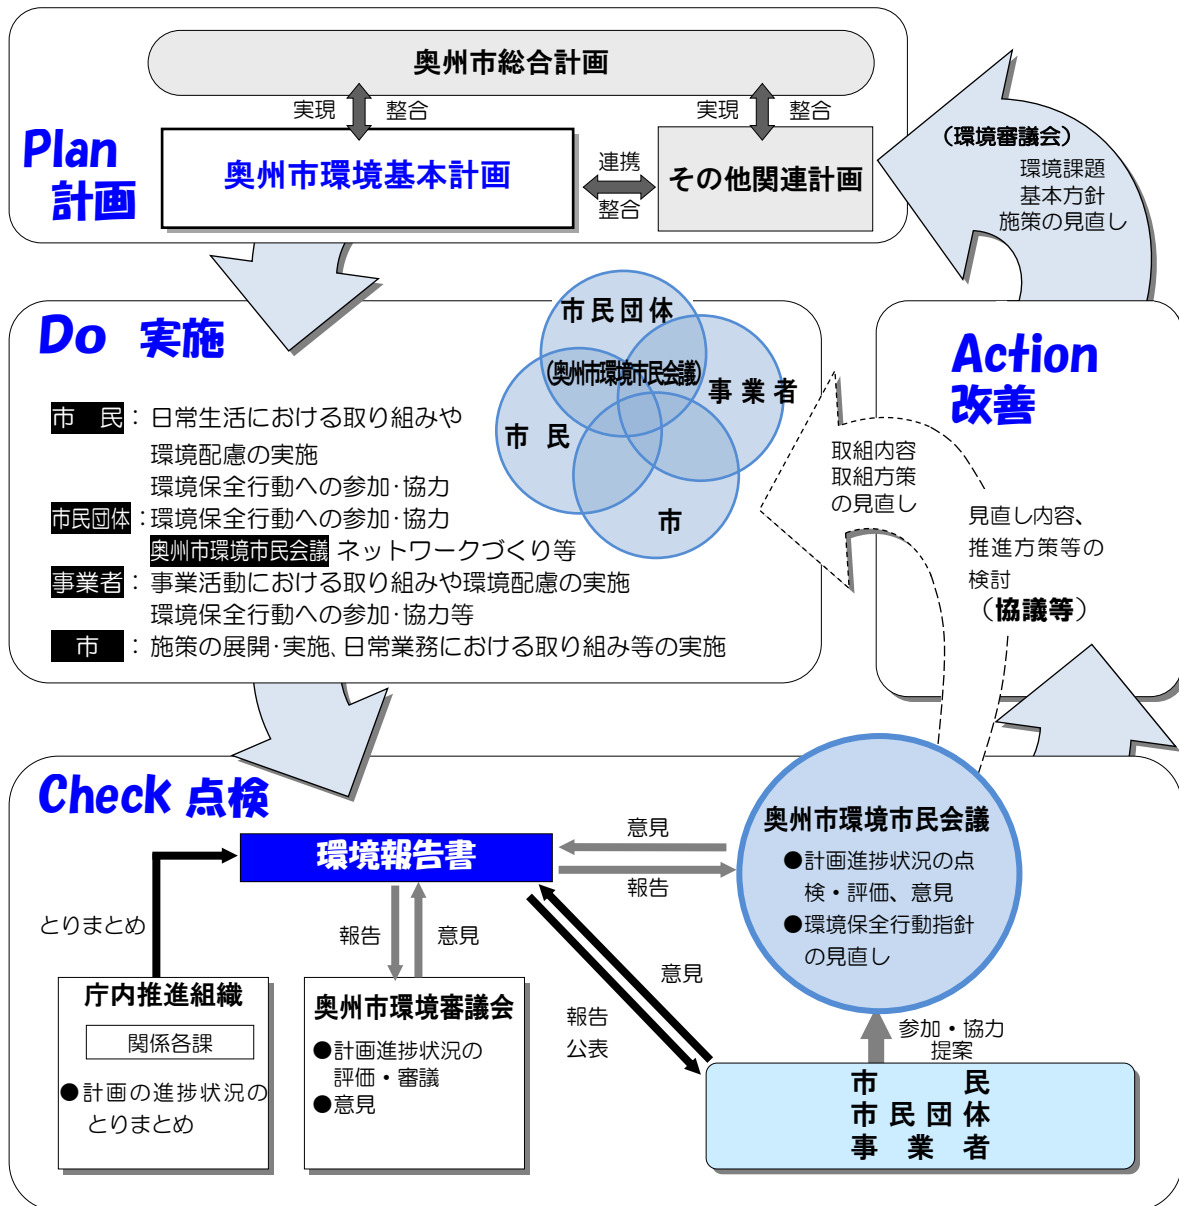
奥州市総合計画

実現 整合 実現 整合

Plan 計画

奥州市環境基本計画

連携 整合

その他関連計画

（環境審議会）
環境課題
基本方針
施策の見直し

Do 実施

市民団体
（奥州市環境市民会議）
事業者
市民
市

市 民：日常生活における取り組みや環境配慮の実施
環境保全行動への参加･協力
市民団体：環境保全行動への参加･協力
奥州市環境市民会議 ネットワークづくり等
事業者：事業活動における取り組みや環境配慮の実施
環境保全行動への参加･協力等
市：施策の展開･実施、日常業務における取り組み等の実施

Action 改善

取組内容
取組方策
の見直し

見直し内容、
推進方策等の
検討
（協議等）

Check 点検

環境報告書

意見
報告

奥州市環境市民会議
●計画進捗状況の点検・評価、意見
●環境保全行動指針の見直し

とりまとめ

報告 意見

意見

報告
公表

参加・協力
提案

庁内推進組織
関係各課
●計画の進捗状況のとりまとめ

奥州市環境審議会
●計画進捗状況の評価・審議
●意見

市民
市民団体
事業者